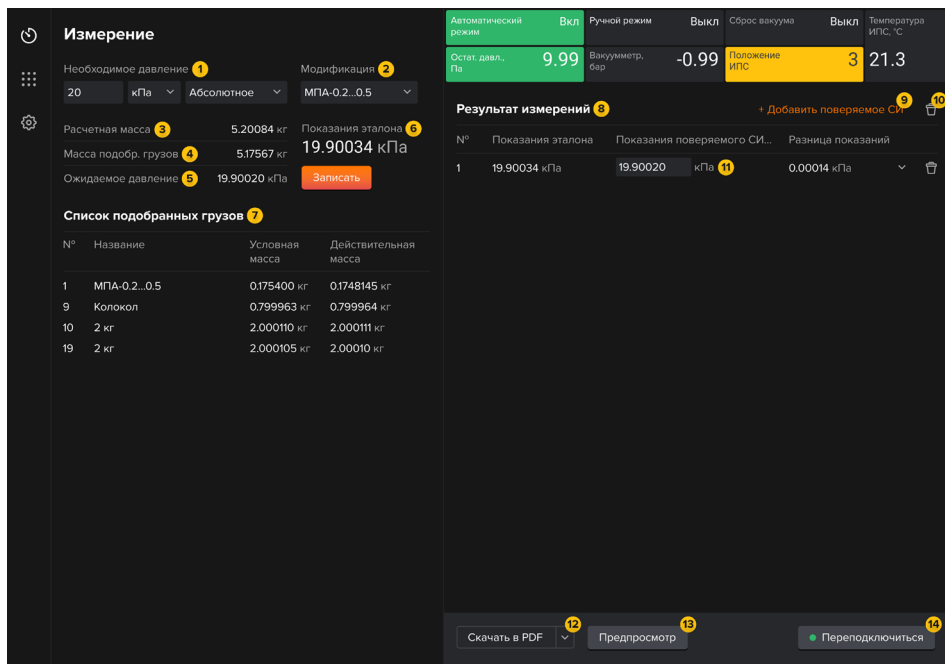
Измерение

Необходимое давление 1

20 кПа Абсолютное

Модификация 2

МПА-0.2...0.5

Расчетная масса 3 5.20084 кг

Масса подобр. грузов 4 5.17567 кг

Ожидаемое давление 5 19.90020 кПа

Показания эталона 6

19.90034 кПа

Записать

Список подобранных грузов 7

| N° | Название | Условная масса | Действительная масса |
|---|---|---|---|
| 1 | МПА-0.2...0.5 | 0.175400 кг | 0.1748145 кг |
| 9 | Колокол | 0.799963 кг | 0.799964 кг |
| 10 | 2 кг | 2.000110 кг | 2.000111 кг |
| 19 | 2 кг | 2.000105 кг | 2.00010 кг |

Автоматический режим Вкл

Ручной режим Выкл

Сброс вакуума Выкл

Температура ИПС, °С 21.3

Остат. давл., Па 9.99

Вакуумметр, бар -0.99

Положение ИПС 3

Результат измерений 8

+ Добавить поверяемое СИ 9 10

| N° | Показания эталона | Показания поверяемого СИ... | Разница показаний |
|---|---|---|---|
| 1 | 19.90034 кПа | 19.90020 кПа 11 | 0.00014 кПа |

Скачать в PDF 12

Предпросмотр 13

Переподключиться 14